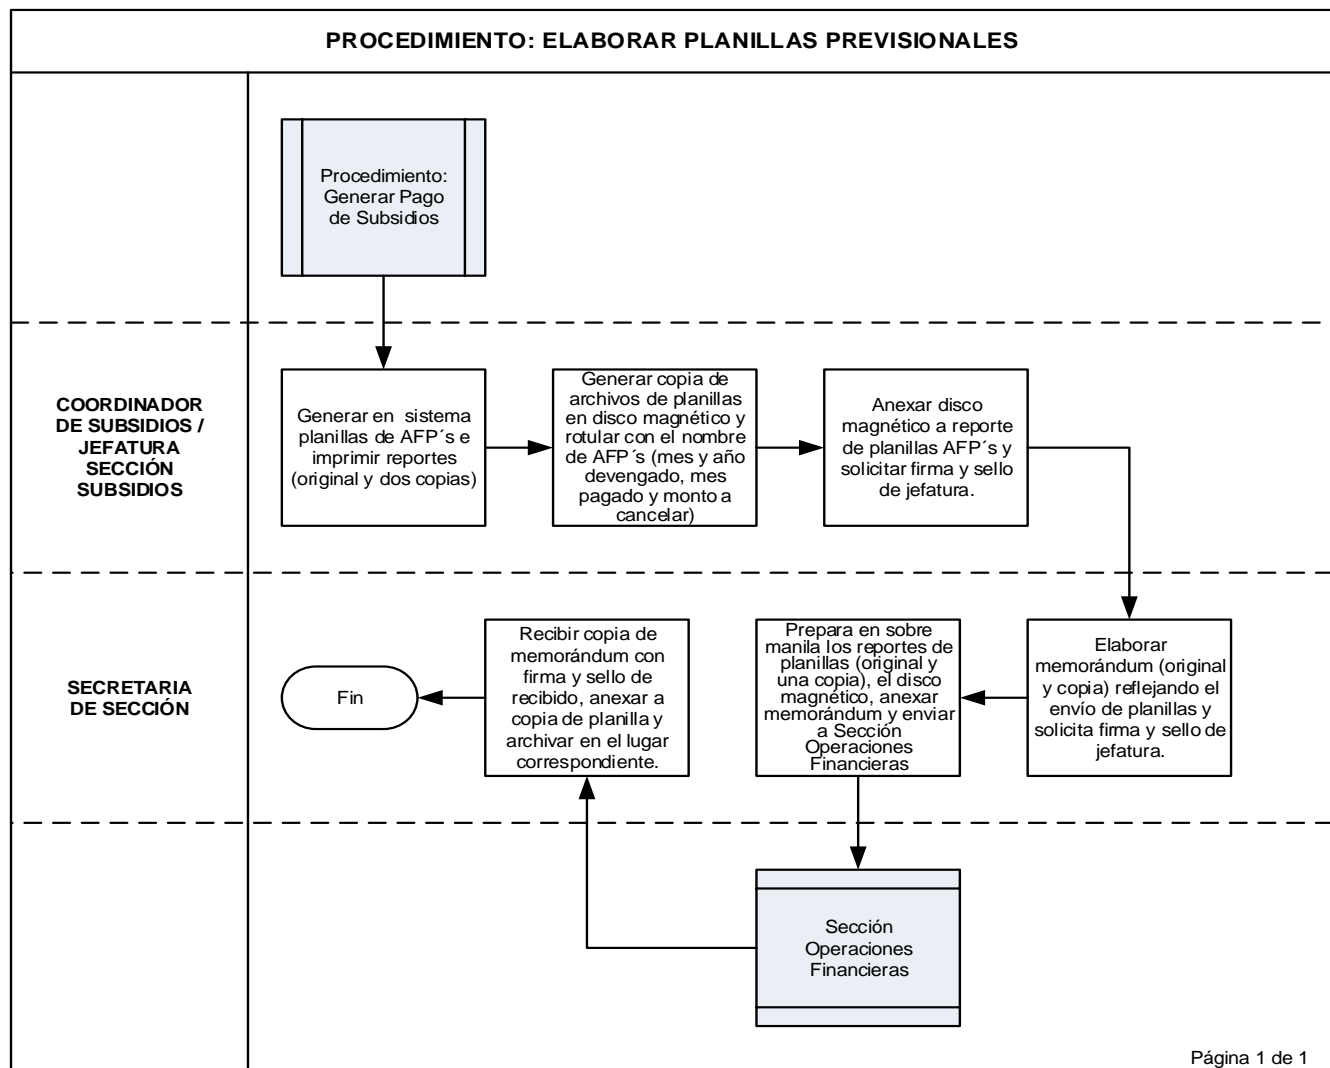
PROCEDIMIENTO: ELABORAR PLANILLAS PREVISIONALES

Procedimiento: Generar Pago de Subsidios

COORDINADOR DE SUBSIDIOS / JEFATURA SECCIÓN SUBSIDIOS

Generar en sistema planillas de AFP´s e imprimir reportes (original y dos copias)

Generar copia de archivos de planillas en disco magnético y rotular con el nombre de AFP´s (mes y año devengado, mes pagado y monto a cancelar)

Anexar disco magnético a reporte de planillas AFP´s y solicitar firma y sello de jefatura.

SECRETARIA DE SECCIÓN

Elaborar memorándum (original y copia) reflejando el envío de planillas y solicita firma y sello de jefatura.

Prepara en sobre manila los reportes de planillas (original y una copia), el disco magnético, anexar memorándum y enviar a Sección Operaciones Financieras

Recibir copia de memorándum con firma y sello de recibido, anexar a copia de planilla y archivar en el lugar correspondiente.

Fin

Sección Operaciones Financieras

Página 1 de 1